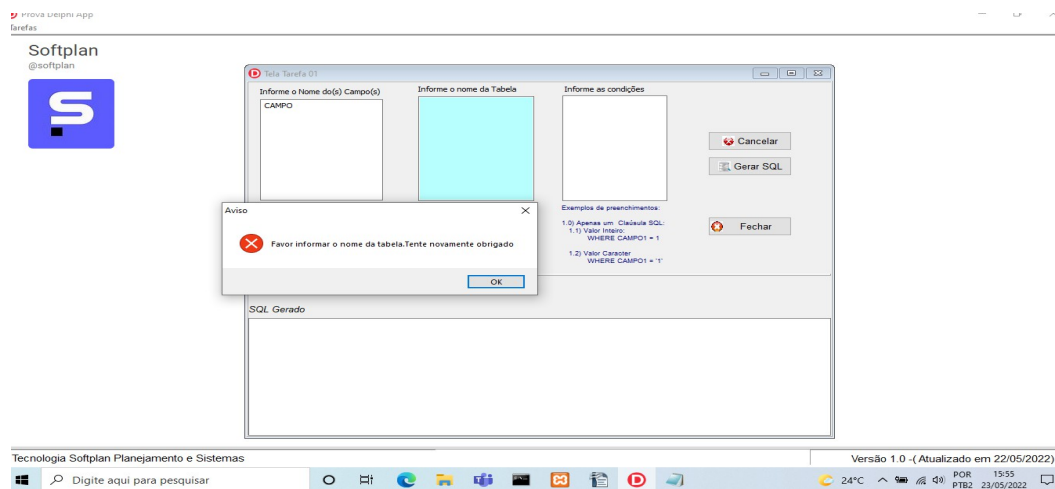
Prova Delphi App
Tarefas

Softplan
@softplan

Tela Tarefa 01

Informe o Nome do(s) Campo(s)
CAMPO

Informe o nome da Tabela

Informe as condições

Cancelar

Gerar SQL

Exemplos de preenchimentos:

1.0) Apenas um Clausula SQL:
1.1) Valor Inteiro:
WHERE CAMPO1 = 1

1.2) Valor Caracter
WHERE CAMPO1 = '1'

Fechar

Aviso

Favor informar o nome da tabela.Tente novamente obrigado

OK

SQL Gerado

Tecnologia Softplan Planejamento e Sistemas

Versão 1.0 -( Atualizado em 22/05/2022)

Digite aqui para pesquisar

24°C

POR
PTB2

15:55
23/05/2022